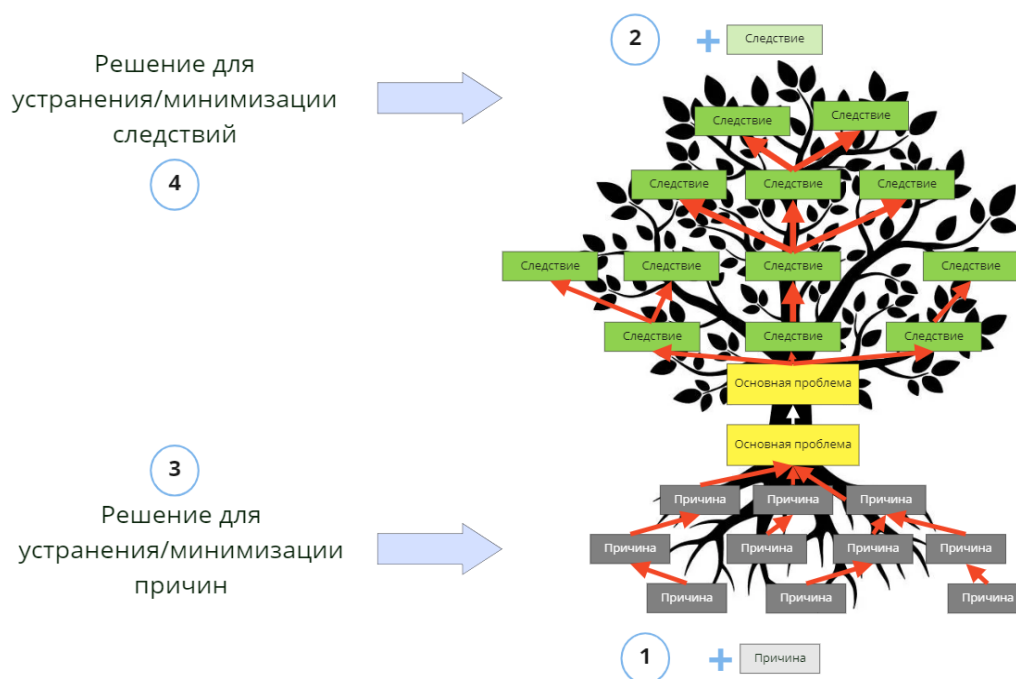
Решение для устранения/минимизации следствий

4

2

Следствие

Следствие

Следствие

Следствие

Следствие

Следствие

Следствие

Следствие

Следствие

Следствие

Следствие

Следствие

Следствие

Основная проблема

Основная проблема

3

Решение для устранения/минимизации причин

Причина

Причина

Причина

Причина

Причина

Причина

Причина

Причина

Причина

Причина

1

Причина